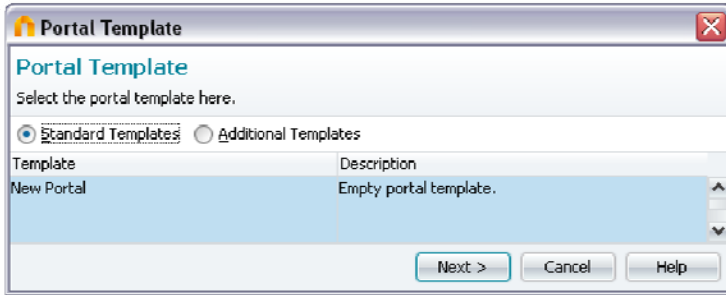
Portal Template

Portal Template

Select the portal template here.

Standard Templates Additional Templates

| Template | Description |
|---|---|
| New Portal | Empty portal template. |

Next > Cancel Help